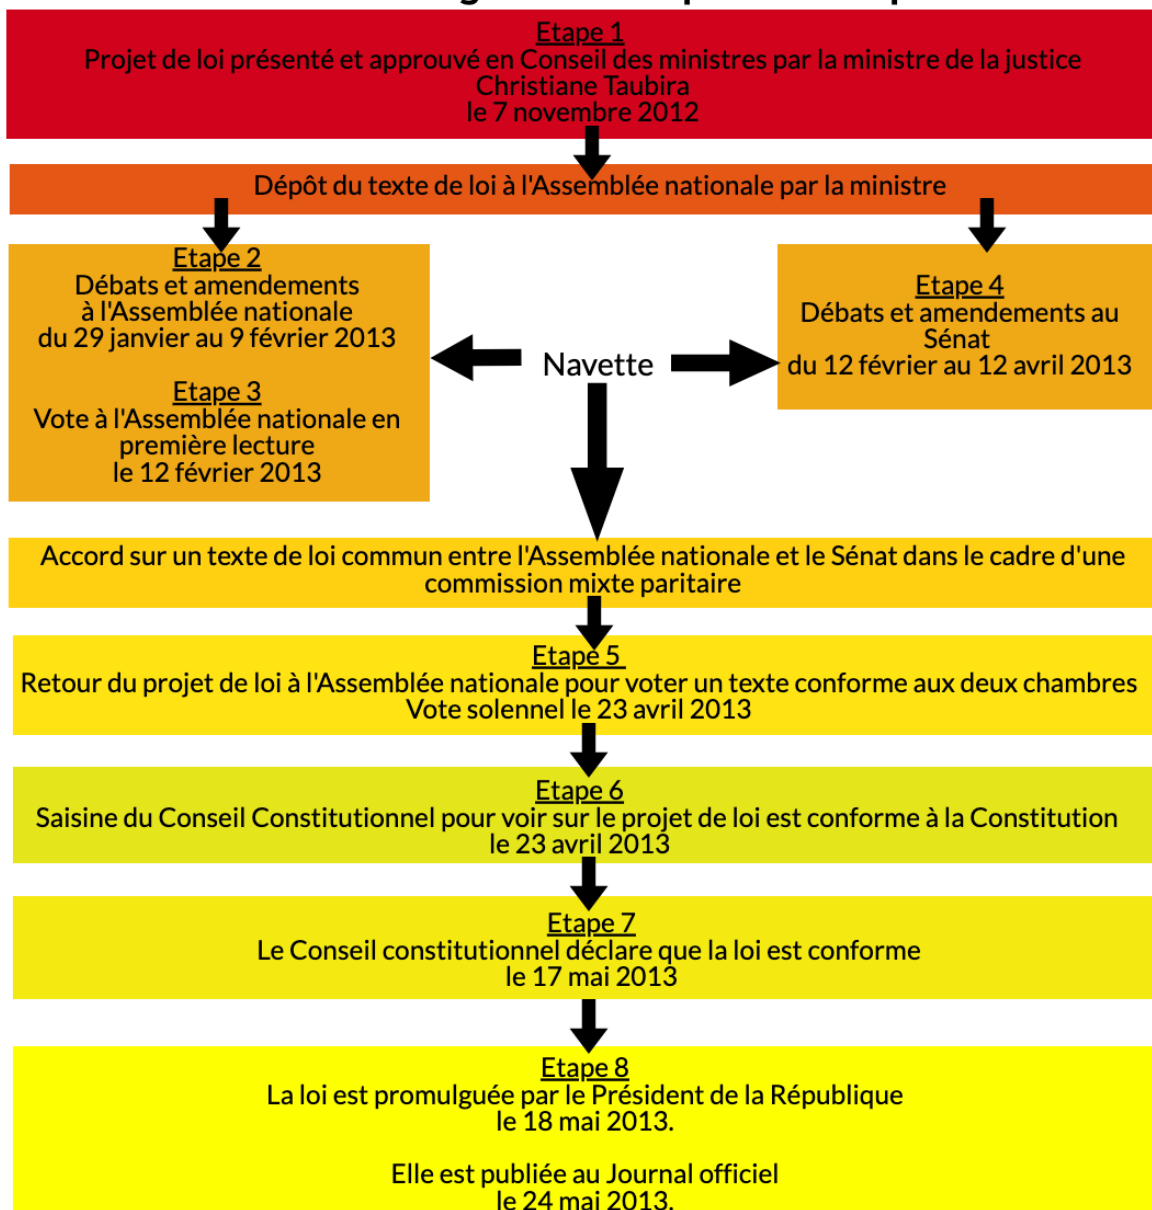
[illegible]

Etape 1
Projet de loi présenté et approuvé en Conseil des ministres par la ministre de la justice Christiane Taubira
le 7 novembre 2012

Dépôt du texte de loi à l'Assemblée nationale par la ministre

Etape 2
Débats et amendements à l'Assemblée nationale
du 29 janvier au 9 février 2013

Etape 3
Vote à l'Assemblée nationale en première lecture
le 12 février 2013

Navette

Etape 4
Débats et amendements au Sénat
du 12 février au 12 avril 2013

Accord sur un texte de loi commun entre l'Assemblée nationale et le Sénat dans le cadre d'une commission mixte paritaire

Etape 5
Retour du projet de loi à l'Assemblée nationale pour voter un texte conforme aux deux chambres
Vote solennel le 23 avril 2013

Etape 6
Saisine du Conseil Constitutionnel pour voir sur le projet de loi est conforme à la Constitution
le 23 avril 2013

Etape 7
Le Conseil constitutionnel déclare que la loi est conforme
le 17 mai 2013

Etape 8
La loi est promulguée par le Président de la République
le 18 mai 2013.

Elle est publiée au Journal officiel
le 24 mai 2013.